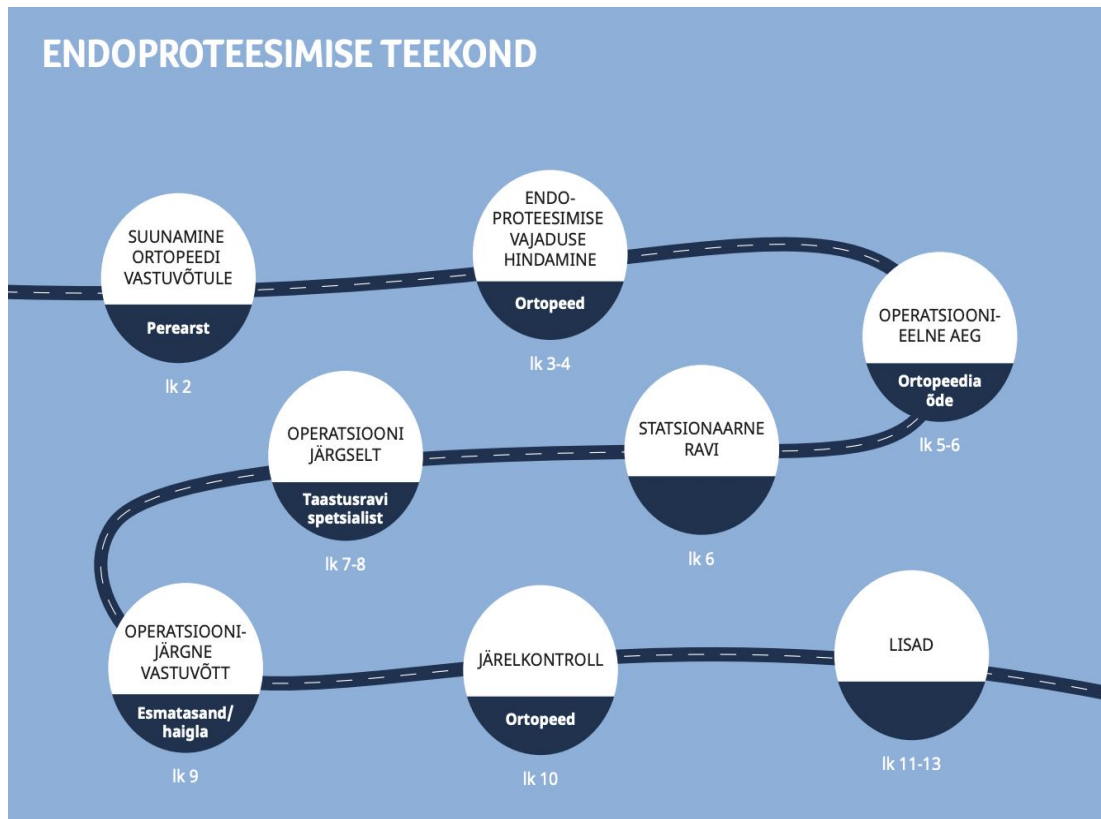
ENDOPROTEESIMISE TEEKOND

SUUNAMINE ORTOPEEDI VASTUVÕTULE
Perearst
lk 2

ENDO-PROTEESIMISE VAJADUSE HINDAMINE
Ortopeed
lk 3-4

OPERATSIOONI-EELNE AEG
Ortopeedia õde
lk 5-6

STATSIONAARNE RAVI
lk 6

OPERATSIOONI JÄRGSELT
Taastusravi spetsialist
lk 7-8

OPERATSIOONI-JÄRGNE VASTUVÕTT
Esmatasand/ haigla
lk 9

JÄRELKONTROLL
Ortopeed
lk 10

LISAD
lk 11-13